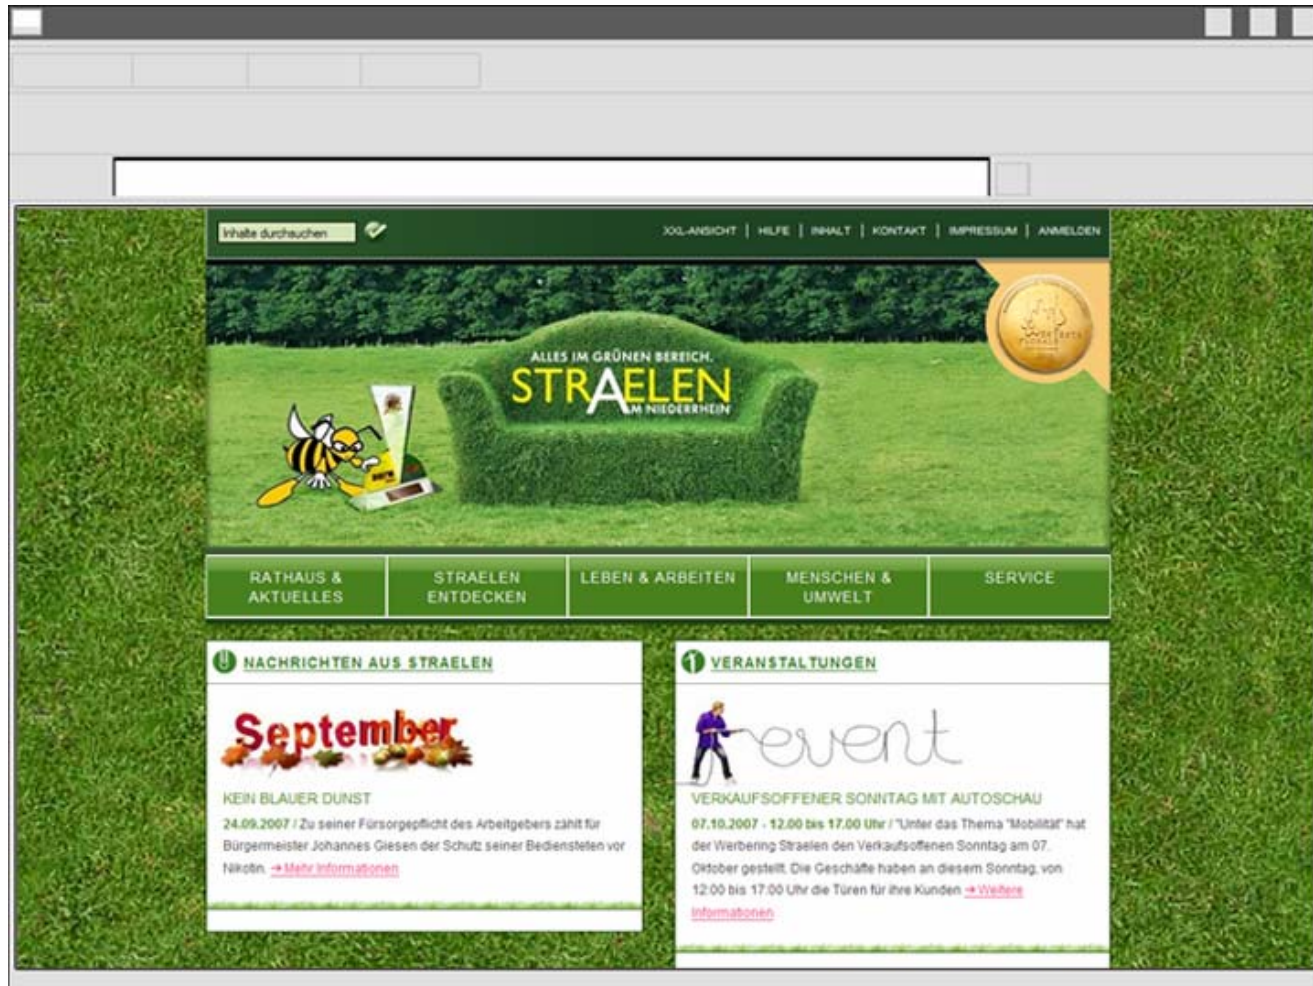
Inhalte durchsuchen

XXL-ANSICHT | HILFE | INHALT | KONTAKT | IMPRESSUM | ANMELDEN

ALLES IM GRÜNEN BEREICH.
STRAELEN
AM NIEDERRHEIN

RATHAUS & AKTUELLES | STRAELEN ENTDECKEN | LEBEN & ARBEITEN | MENSCHEN & UMWELT | SERVICE

NACHRICHTEN AUS STRAELEN

September

KEIN BLAUER DUNST

24.09.2007 / Zu seiner Fürsorgepflicht des Arbeitgebers zählt für Bürgermeister Johannes Giesen der Schutz seiner Bediensteten vor Nikotin. → Mehr Informationen

VERANSTALTUNGEN

event

VERKAUFSOFFENER SONNTAG MIT AUTOSCHAU

07.10.2007 - 12.00 bis 17.00 Uhr / "Unter das Thema "Mobilität" hat der Werbering Straelen den Verkaufsoffenen Sonntag am 07. Oktober gestellt. Die Geschäfte haben an diesem Sonntag, von 12:00 bis 17:00 Uhr die Türen für ihre Kunden → Weitere Informationen